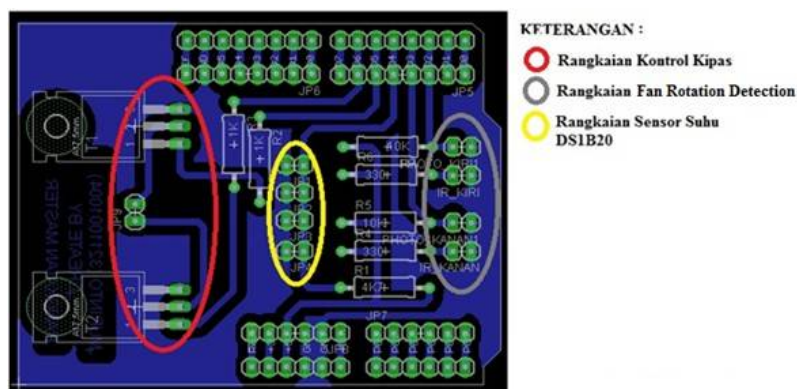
KETERANGAN :

Rangkaian Kontrol Kipas

Rangkaian Fan Rotation Detection

Rangkaian Sensor Suhu DS1B20

JP6
JP5
T1
1K
1K
R2
40K
R6
330
PHOTO_KIRI
IR_KIRI
R5
10K
R4
330
PHOTO_KANAN
IR_KANAN
R1
4K7
JP7
JP8
JP9
T2
3
1
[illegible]